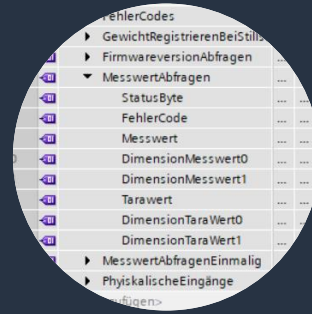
FehlerCodes
GewichtRegistrierenBeiStills
FirmwareversionAbfragen
MesswertAbfragen
StatusByte
FehlerCode
Messwert
DimensionMesswert0
DimensionMesswert1
Tarawert
DimensionTaraWert0
DimensionTaraWert1
MesswertAbfragenEinmalig
PhyiskalischeEingänge
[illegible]ufügen>